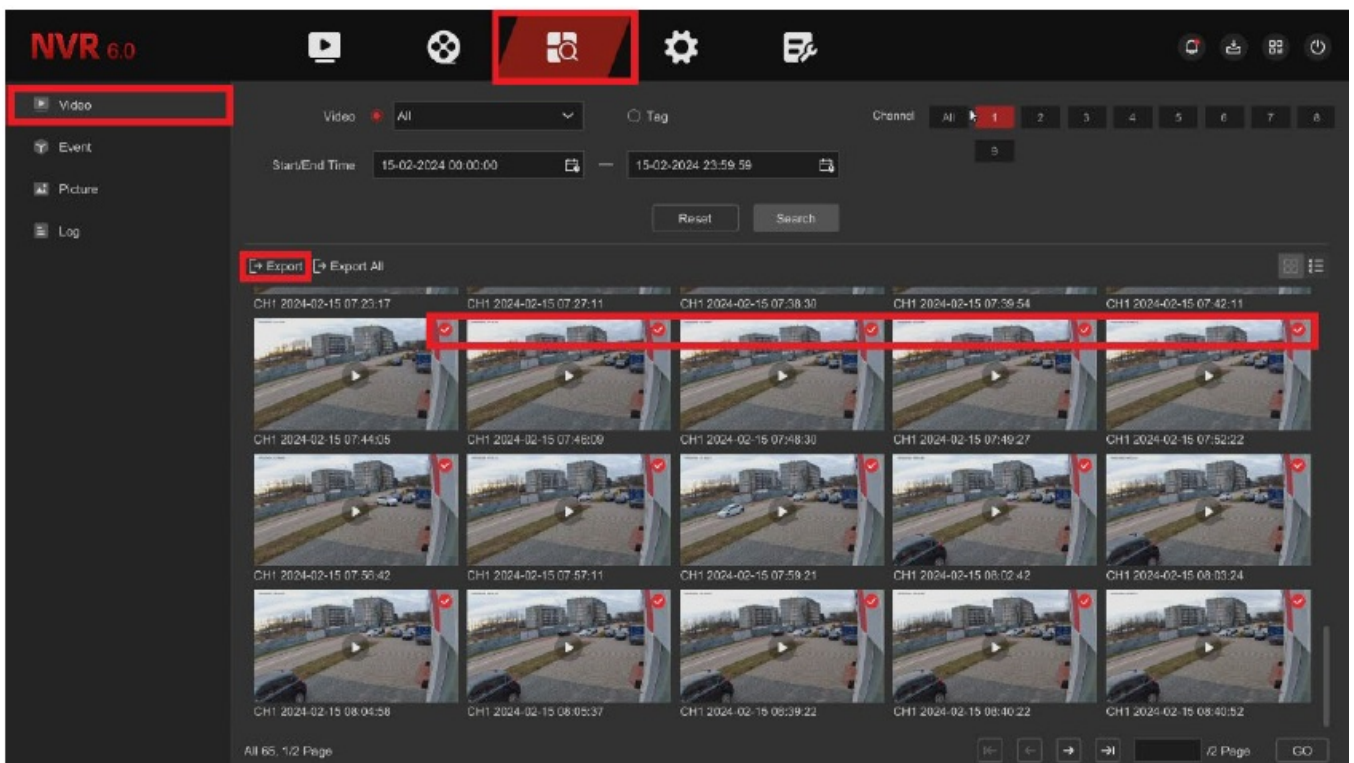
NVR 6.0

Video
Event
Picture
Log

Video All
Tag
Channel All 1 2 3 4 5 6 7 8 9
Start/End Time 15-02-2024 00:00:00 — 15-02-2024 23:59:59
Reset Search

Export Export All

CH1 2024-02-15 07:23:17
CH1 2024-02-15 07:27:11
CH1 2024-02-15 07:38:30
CH1 2024-02-15 07:39:54
CH1 2024-02-15 07:42:11
CH1 2024-02-15 07:44:05
CH1 2024-02-15 07:46:09
CH1 2024-02-15 07:48:30
CH1 2024-02-15 07:49:27
CH1 2024-02-15 07:52:22
CH1 2024-02-15 07:56:42
CH1 2024-02-15 07:57:11
CH1 2024-02-15 07:59:21
CH1 2024-02-15 08:02:42
CH1 2024-02-15 08:03:24
CH1 2024-02-15 08:04:56
CH1 2024-02-15 08:05:37
CH1 2024-02-15 08:39:22
CH1 2024-02-15 08:40:22
CH1 2024-02-15 08:40:52

All 65, 1/2 Page
/2 Page GO